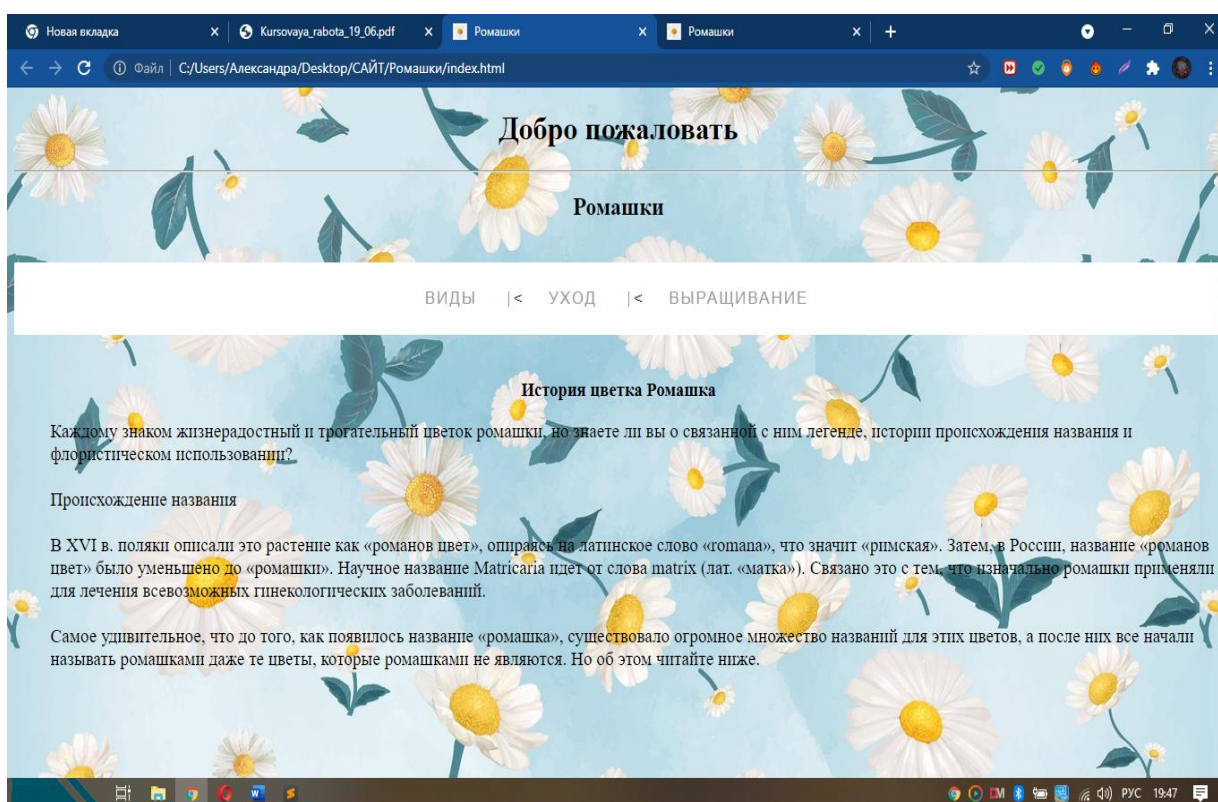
Новая вкладка × Kursovaya_rabota_19_06.pdf × Ромашки × Ромашки × +

Файл | C:/Users/Александра/Desktop/САЙТ/Ромашки/index.html

Добро пожаловать

Ромашки

ВИДЫ |< УХОД |< ВЫРАЩИВАНИЕ

История цветка Ромашка

Каждому знаком жизнерадостный и трогательный цветок ромашки, но знаете ли вы о связанной с ним легенде, истории происхождения названия и флористическом использовании?

Происхождение названия

В XVI в. поляки описали это растение как «романов цвет», опираясь на латинское слово «romana», что значит «римская». Затем, в России, название «романов цвет» было уменьшено до «ромашки». Научное название Matricaria идет от слова matrix (лат. «матка»). Связано это с тем, что изначально ромашки применяли для лечения всевозможных гинекологических заболеваний.

Самое удивительное, что до того, как появилось название «ромашка», существовало огромное множество названий для этих цветов, а после них все начали называть ромашками даже те цветы, которые ромашками не являются. Но об этом читайте ниже.

РУС 19:47